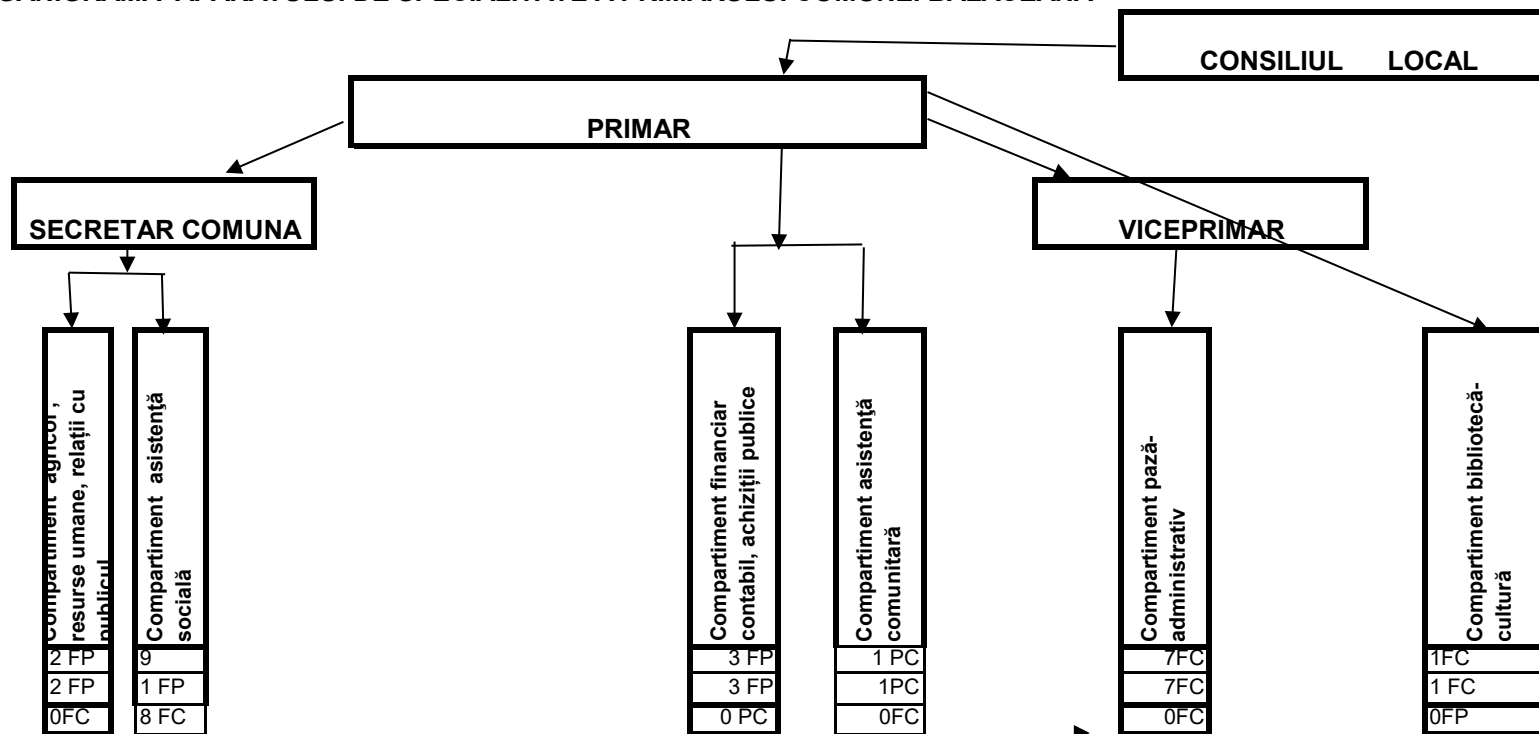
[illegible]

CONSILIUL LOCAL

PRIMAR

SECRETAR COMUNA

VICEPRIMAR

Compartiment agricol, resurse umane, relaţii cu publicul
2 FP
2 FP
0FC

Compartiment asistenţă socială
9
1 FP
8 FC

Compartiment financiar contabil, achiziţii publice
3 FP
3 FP
0 PC

Compartiment asistenţă comunitară
1 PC
1PC
0FC

Compartiment pază-administrativ
7FC
7FC
0FC

Compartiment bibliotecă-cultură
1FC
1 FC
0FP